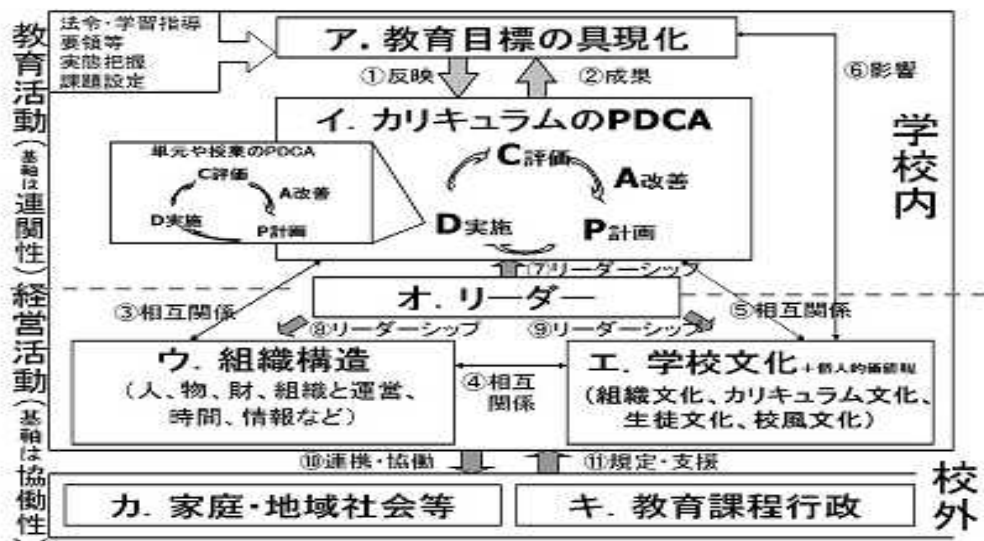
教育活動（基軸は連関性）

法令・学習指導要領等
実態把握
課題設定

ア．教育目標の具現化

①反映

②成果

⑥影響

イ．カリキュラムのPDCA

単元や授業のPDCA
C評価
A改善
P計画
D実施

C評価
A改善
P計画
D実施

学校内

⑦リーダーシップ

経営活動（基軸は協働性）

オ．リーダー

③相互関係

⑤相互関係

⑧リーダーシップ

⑨リーダーシップ

ウ．組織構造
（人、物、財、組織と運営、時間、情報など）

④相互関係

エ．学校文化＋個人的価値観
（組織文化、カリキュラム文化、生徒文化、校風文化）

⑩連携・協働

⑪規定・支援

カ．家庭・地域社会等

キ．教育課程行政

校外